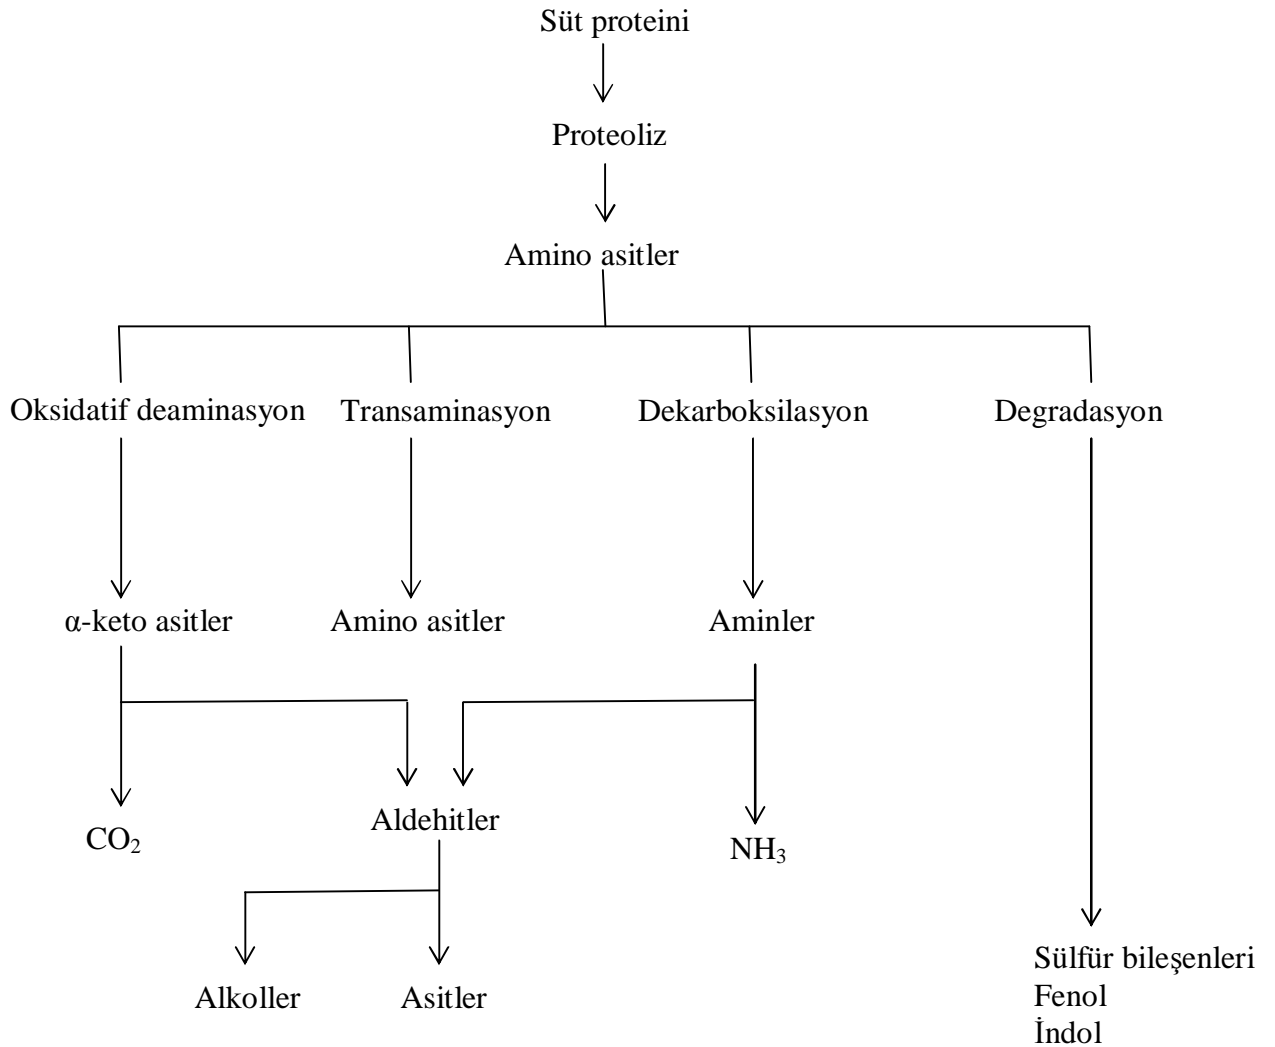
Süt proteini

Proteoliz

Amino asitler

Oksidatif deaminasyon

Transaminasyon

Dekarboksilasyon

Degradasyon

α-keto asitler

Amino asitler

Aminler

$CO_2$

Aldehitler

$NH_3$

Alkoller

Asitler

Sülfür bileşenleri
Fenol
İndol